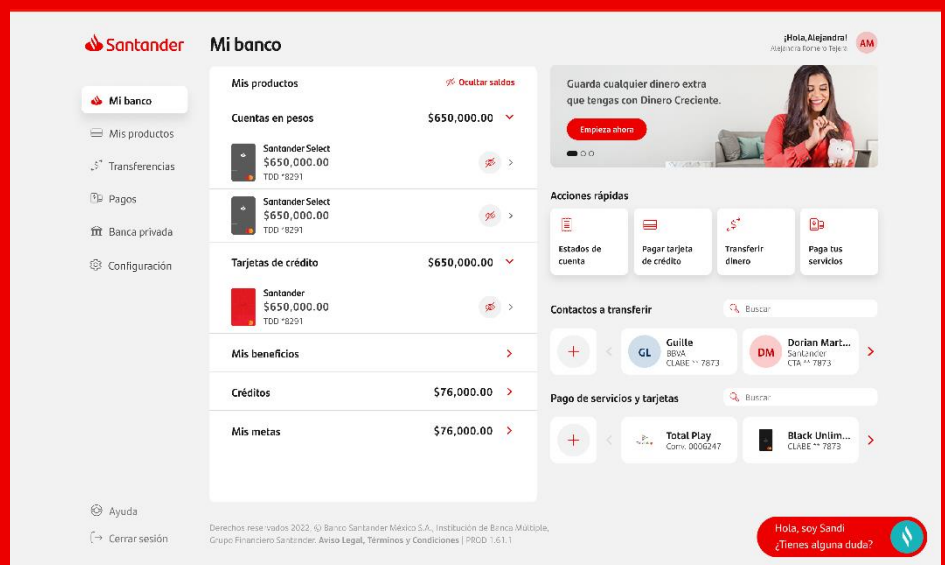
Santander

Mi banco

¡Hola, Alejandra!
Alejandra Romero Tejeda

AM

Mi banco
Mis productos
Transferencias
Pagos
Banca privada
Configuración

Mis productos
Ocultar saldos

Cuentas en pesos $650,000.00

Santander Select
$650,000.00
TDD *8291

Santander Select
$650,000.00
TDD *8291

Tarjetas de crédito $650,000.00

Santander
$650,000.00
TDD *8291

Mis beneficios

Créditos $76,000.00

Mis metas $76,000.00

Guarda cualquier dinero extra que tengas con Dinero Creciente.

Empieza ahora

Acciones rápidas

Estados de cuenta
Pagar tarjeta de crédito
Transferir dinero
Paga tus servicios

Contactos a transferir
Buscar

GL Guille
BBVA
CLABE ** 7873

DM Dorian Mart...
Santander
CTA ** 7873

Pago de servicios y tarjetas
Buscar

Total Play
Conv. 0006247

Black Unlim...
CLABE ** 7873

Ayuda
Cerrar sesión

Derechos reservados 2022. © Banco Santander México S.A., Institución de Banca Múltiple, Grupo Financiero Santander. Aviso Legal, Términos y Condiciones | PROD 1.61.1

Hola, soy Sandi
¿Tienes alguna duda?